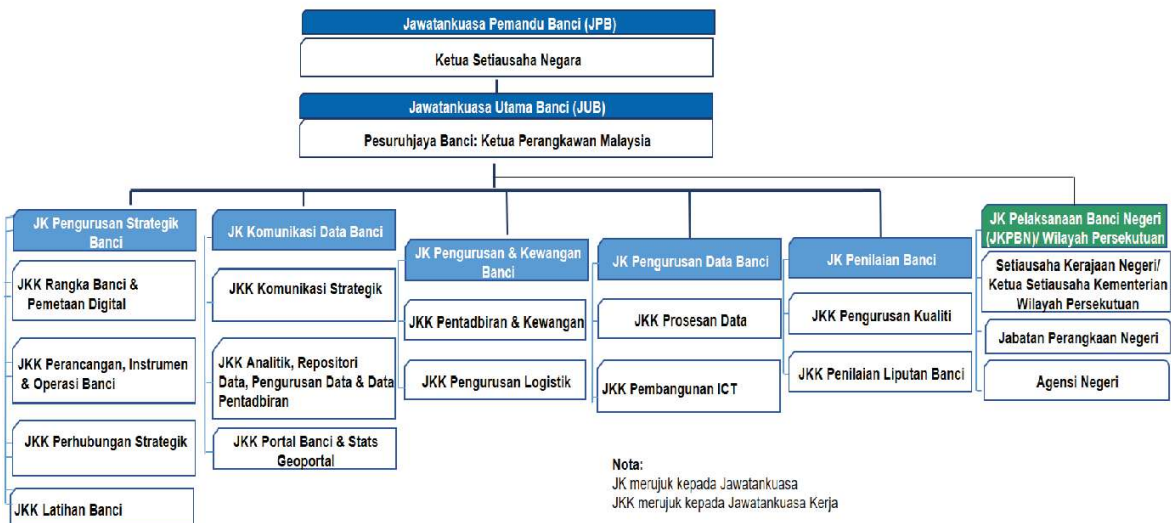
Jawatankuasa Pemandu Banci (JPB)

Ketua Setiausaha Negara

Jawatankuasa Utama Banci (JUB)

Pesuruhjaya Banci: Ketua Perangkawan Malaysia

JK Pengurusan Strategik Banci

JKK Rangka Banci & Pemetaan Digital

JKK Perancangan, Instrumen & Operasi Banci

JKK Perhubungan Strategik

JKK Latihan Banci

JK Komunikasi Data Banci

JKK Komunikasi Strategik

JKK Analitik, Repositori Data, Pengurusan Data & Data Pentadbiran

JKK Portal Banci & Stats Geoportal

JK Pengurusan & Kewangan Banci

JKK Pentadbiran & Kewangan

JKK Pengurusan Logistik

JK Pengurusan Data Banci

JKK Prosesan Data

JKK Pembangunan ICT

JK Penilaian Banci

JKK Pengurusan Kualiti

JKK Penilaian Liputan Banci

JK Pelaksanaan Banci Negeri (JKPBN)/ Wilayah Persekutuan

Setiausaha Kerajaan Negeri/ Ketua Setiausaha Kementerian Wilayah Persekutuan

Jabatan Perangkaan Negeri

Agensi Negeri

Nota:
JK merujuk kepada Jawatankuasa
JKK merujuk kepada Jawatankuasa Kerja